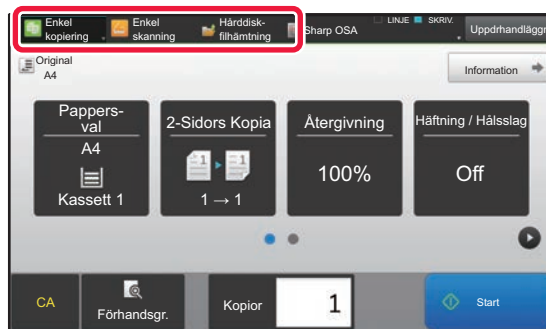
Enkel kopiering
Enkel skanning
Hårddisk-filhämtning
Sharp OSA
LINJE
SKRIV.
Uppdrhandlägg

Original
A4
Information

Pappers-val
A4
Kassett 1

2-Sidors Kopia
1 → 1

Återgivning
100%

Häftning / Hålsslag
Off

CA
Förhandsgr.
Kopior
1
Start